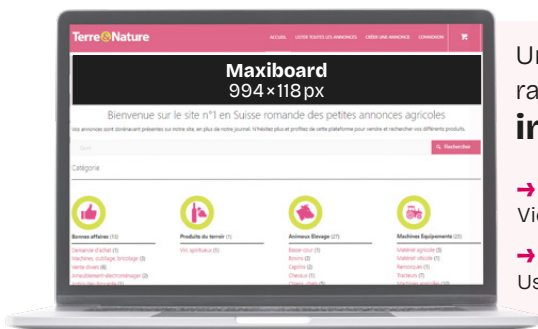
Terre&Nature

ACCUEIL LISTER TOUTES LES ANNONCES CRÉER UNE ANNONCE CONNEXION

Maxiboard
994×118px

Bienvenue sur le site n°1 en Suisse romande des petites annonces agricoles

Vos annonces sont dorénavant présentes sur notre site, en plus de notre journal. N'hésitez plus et profitez de cette plateforme pour vendre et rechercher vos différents produits.

Rechercher

Catégorie

Bonnes affaires (13)
Demande d'achat (1)
Machines, outillage, bricolage (3)
Vente divers (4)
Ameublement-électroménager (2)

Produits du terroir (1)
Vin, spiritueux (1)

Animaux Elevage (27)
Basse-cour (1)
Bovins (3)
Caprins (2)
Chevaux (1)

Machines Equipements (20)
Matériel agricole (3)
Matériel viticole (1)
Remorques (1)
Tracteurs (7)

Un
ra
in

➜
Vi

➜
Us